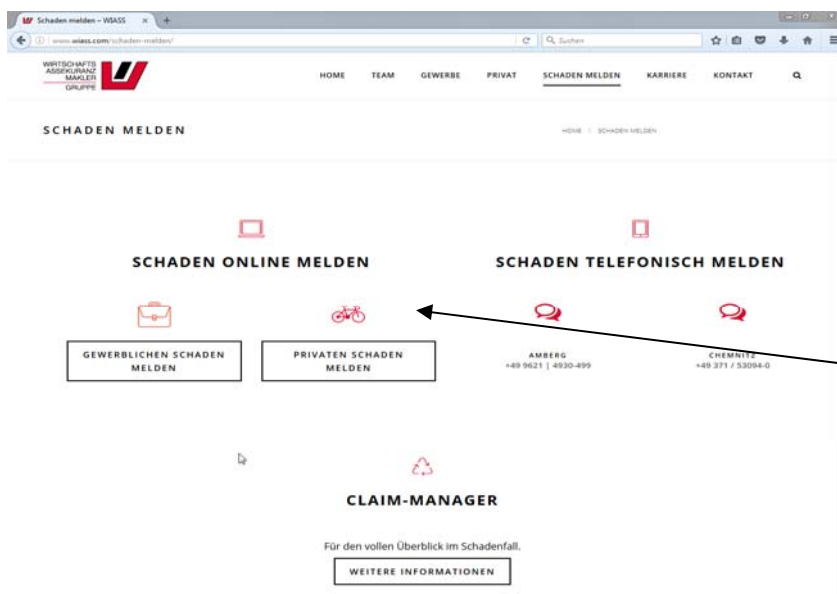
Schaden melden – WIASS ×

www.wiass.com/schaden-melden/

Suchen

WIRTSCHAFTS ASSEKURANZ MAKLER GRUPPE

HOME TEAM GEWERBE PRIVAT SCHADEN MELDEN KARRIERE KONTAKT

SCHADEN MELDEN

HOME / SCHADEN MELDEN

SCHADEN ONLINE MELDEN

SCHADEN TELEFONISCH MELDEN

GEWERBLICHEN SCHADEN MELDEN

PRIVATEN SCHADEN MELDEN

AMBERG
+49 9621 | 4930-499

CHEMNITZ
+49 371 / 53094-0

CLAIM-MANAGER

Für den vollen Überblick im Schadenfall.

WEITERE INFORMATIONEN